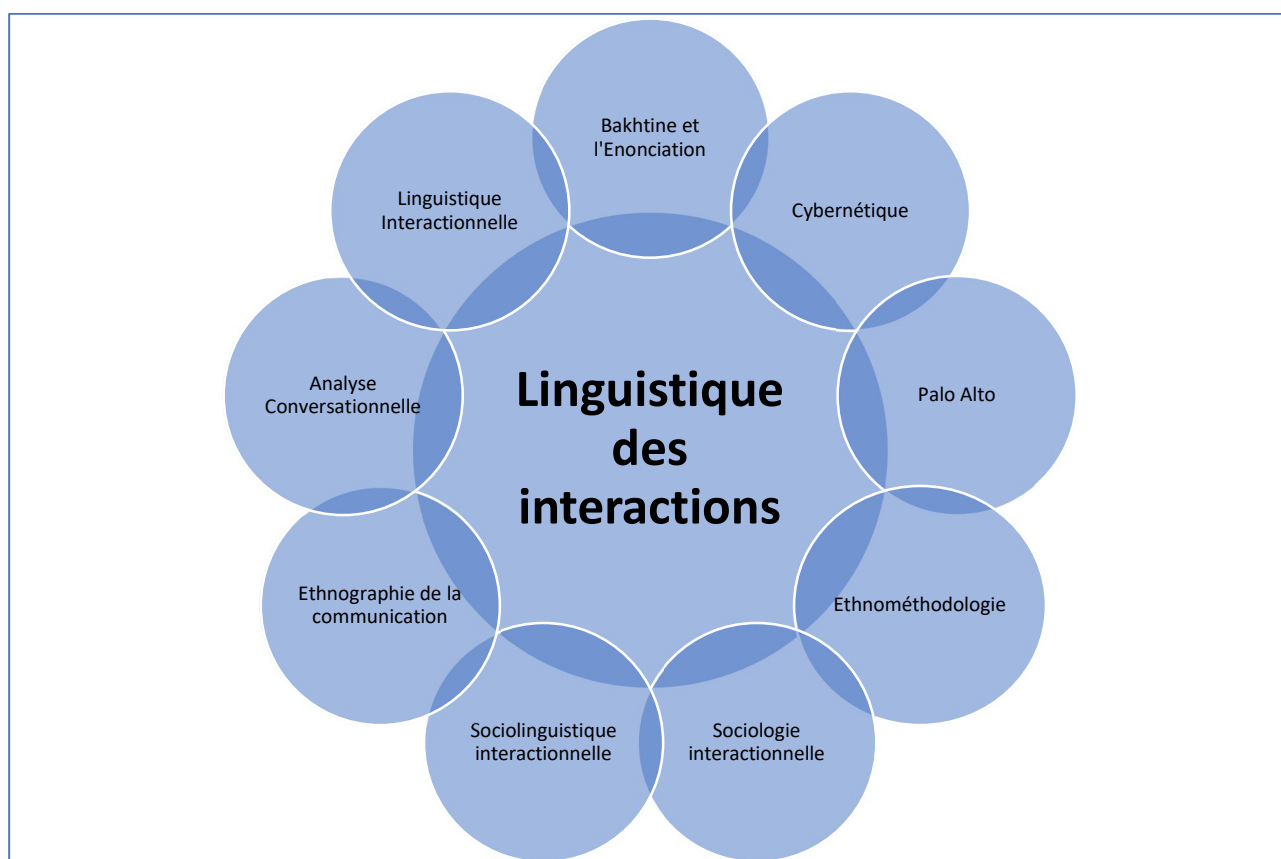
Linguistique des interactions

Bakhtine et l'Enonciation

Cybernétique

Palo Alto

Ethnométhodologie

Sociologie interactionnelle

Sociolinguistique interactionnelle

Ethnographie de la communication

Analyse Conversationnelle

Linguistique Interactionnelle